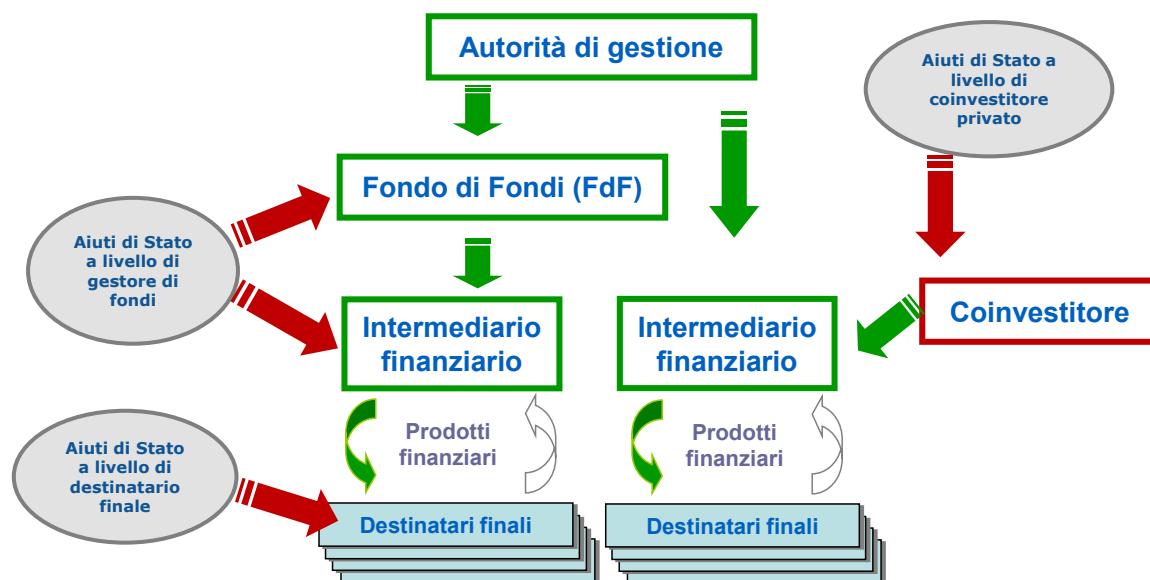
Autorità di gestione

Aiuti di Stato a livello di coinvestitore privato

Fondo di Fondi (FdF)

Aiuti di Stato a livello di gestore di fondi

Intermediario finanziario

Intermediario finanziario

Coinvestitore

Prodotti finanziari

Prodotti finanziari

Aiuti di Stato a livello di destinatario finale

Destinatari finali

Destinatari finali